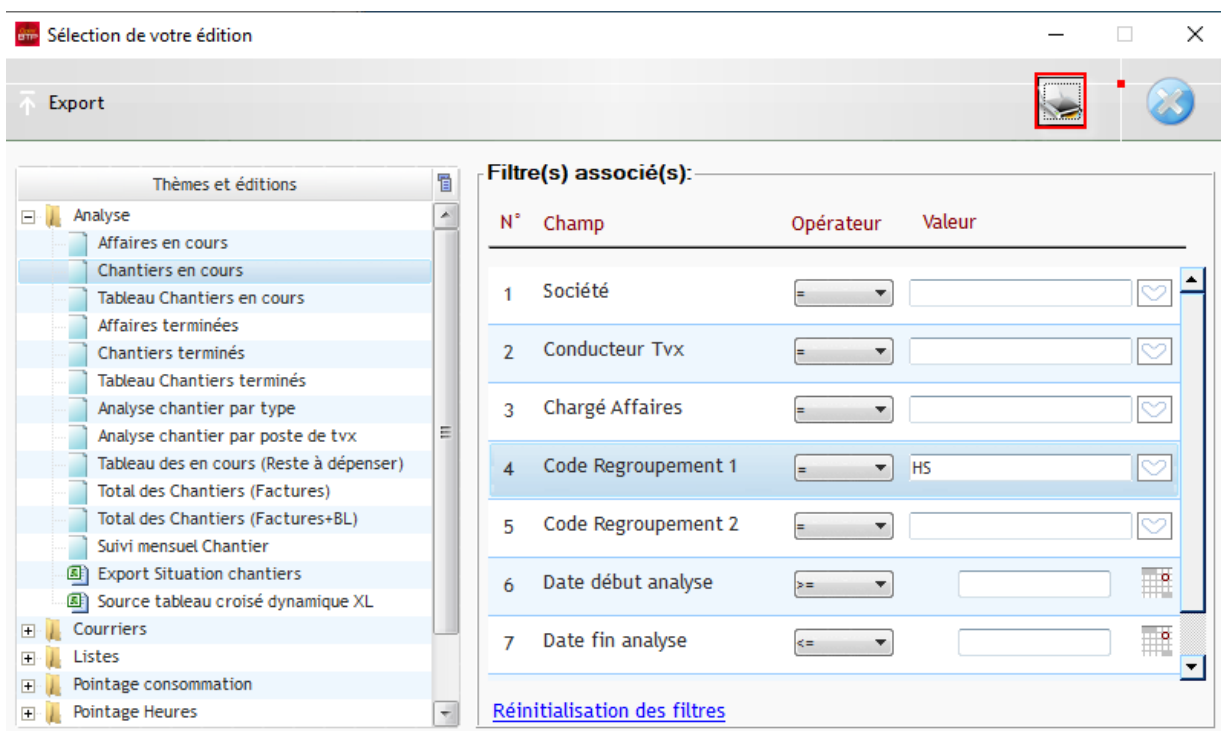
Sélection de votre édition

Export

Thèmes et éditions

Analyse
Affaires en cours
Chantiers en cours
Tableau Chantiers en cours
Affaires terminées
Chantiers terminés
Tableau Chantiers terminés
Analyse chantier par type
Analyse chantier par poste de tvx
Tableau des en cours (Reste à dépenser)
Total des Chantiers (Factures)
Total des Chantiers (Factures+BL)
Suivi mensuel Chantier
Export Situation chantiers
Source tableau croisé dynamique XL
Courriers
Listes
Pointage consommation
Pointage Heures

Filtre(s) associé(s):

| N° | Champ | Opérateur | Valeur |
|---|---|---|---|
| 1 | Société | = | |
| 2 | Conducteur Tvx | = | |
| 3 | Chargé Affaires | = | |
| 4 | Code Regroupement 1 | = | HS |
| 5 | Code Regroupement 2 | = | |
| 6 | Date début analyse | >= | |
| 7 | Date fin analyse | <= | |

Réinitialisation des filtres